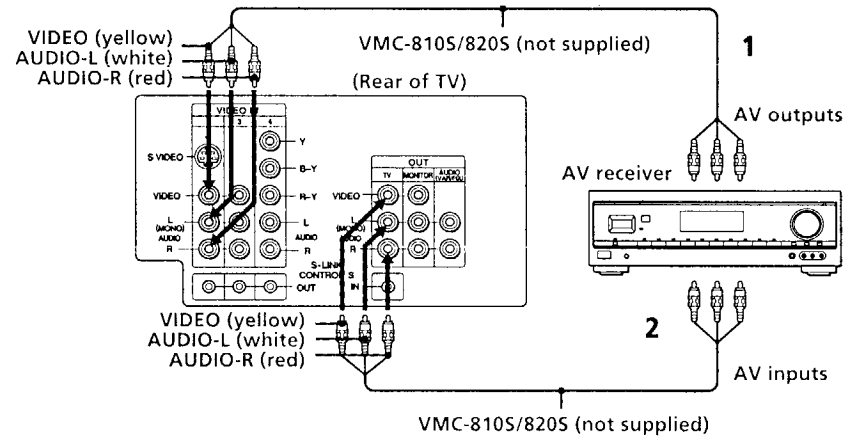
VIDEO (yellow)
AUDIO-L (white)
AUDIO-R (red)

VMC-810S/820S (not supplied)

1

(Rear of TV)

VIDEO 5 3 4

S VIDEO

VIDEO

L (MONO) AUDIO R

Y

B–Y

R–Y

L AUDIO R

OUT

TV MONITOR AUDIO (VAR/FIX)

VIDEO

L (MONO) AUDIO R

S-LINK CONTROL S

OUT

IN

AV outputs

AV receiver

2

VIDEO (yellow)
AUDIO-L (white)
AUDIO-R (red)

AV inputs

VMC-810S/820S (not supplied)